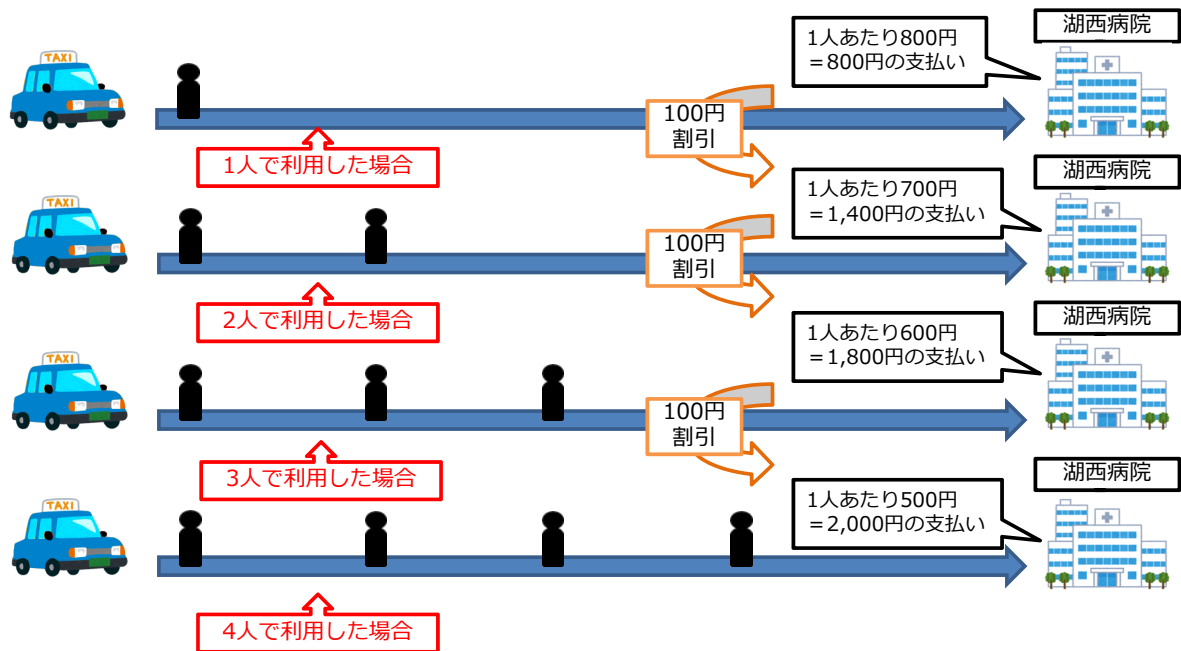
TAXI

1人あたり800円
＝800円の支払い

湖西病院

100円
割引

1人で利用した場合

TAXI

1人あたり700円
＝1,400円の支払い

湖西病院

100円
割引

2人で利用した場合

TAXI

1人あたり600円
＝1,800円の支払い

湖西病院

100円
割引

3人で利用した場合

TAXI

1人あたり500円
＝2,000円の支払い

湖西病院

4人で利用した場合